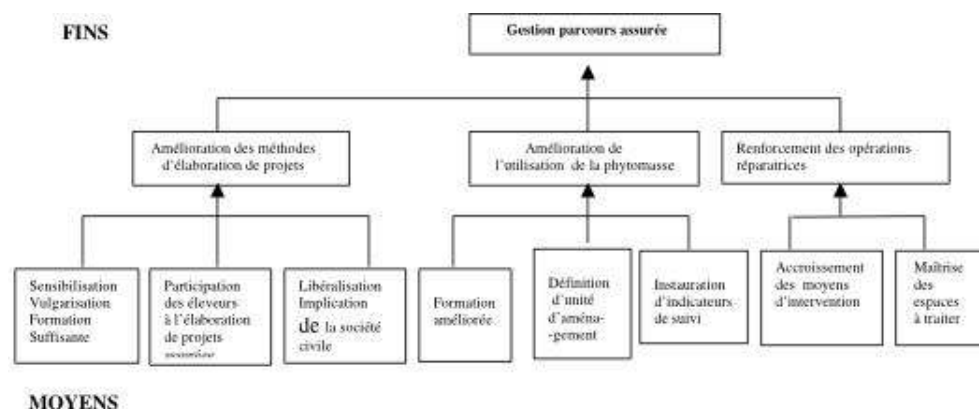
FINS

Gestion parcours assurée

Amélioration des méthodes d'élaboration de projets

Amélioration de l'utilisation de la phytomasse

Renforcement des opérations réparatrices

Sensibilisation Vulgarisation Formation Suffisante

Participation des éleveurs à l'élaboration de projets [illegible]

Libéralisation Implication de la société civile

Formation améliorée

Définition d'unité d'aménagement

Instauration d'indicateurs de suivi

Accroissement des moyens d'intervention

Maîtrise des espaces à traiter

MOYENS